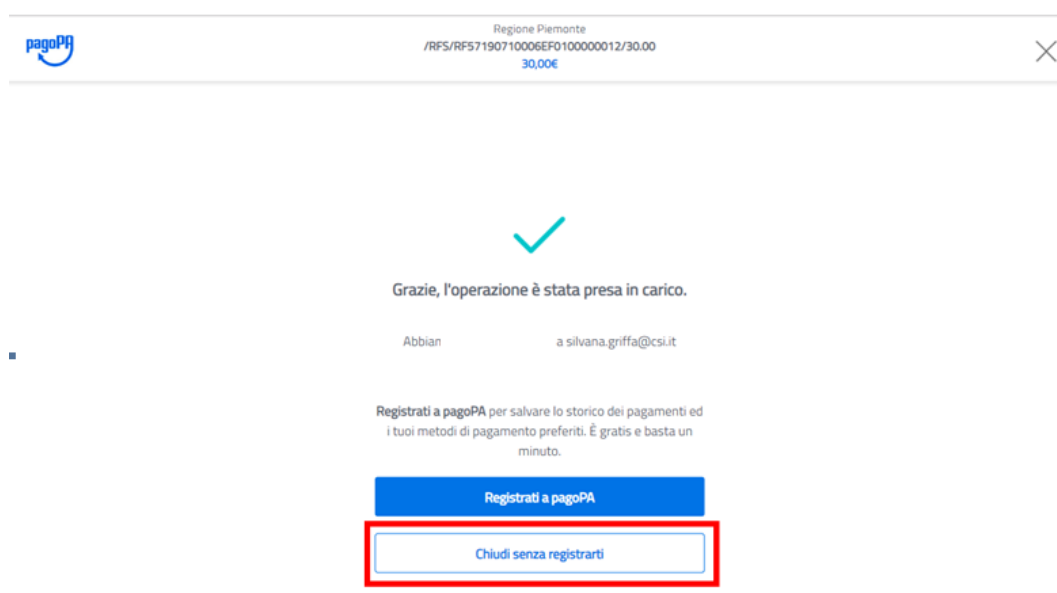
pagoPA

Regione Piemonte
/RFS/RF57190710006EF0100000012/30.00
30,00€

Grazie, l'operazione è stata presa in carico.

Abbian a silvana.griffa@csi.it

Registrati a pagoPA per salvare lo storico dei pagamenti ed i tuoi metodi di pagamento preferiti. È gratis e basta un minuto.

Registrati a pagoPA

Chiudi senza registrarti